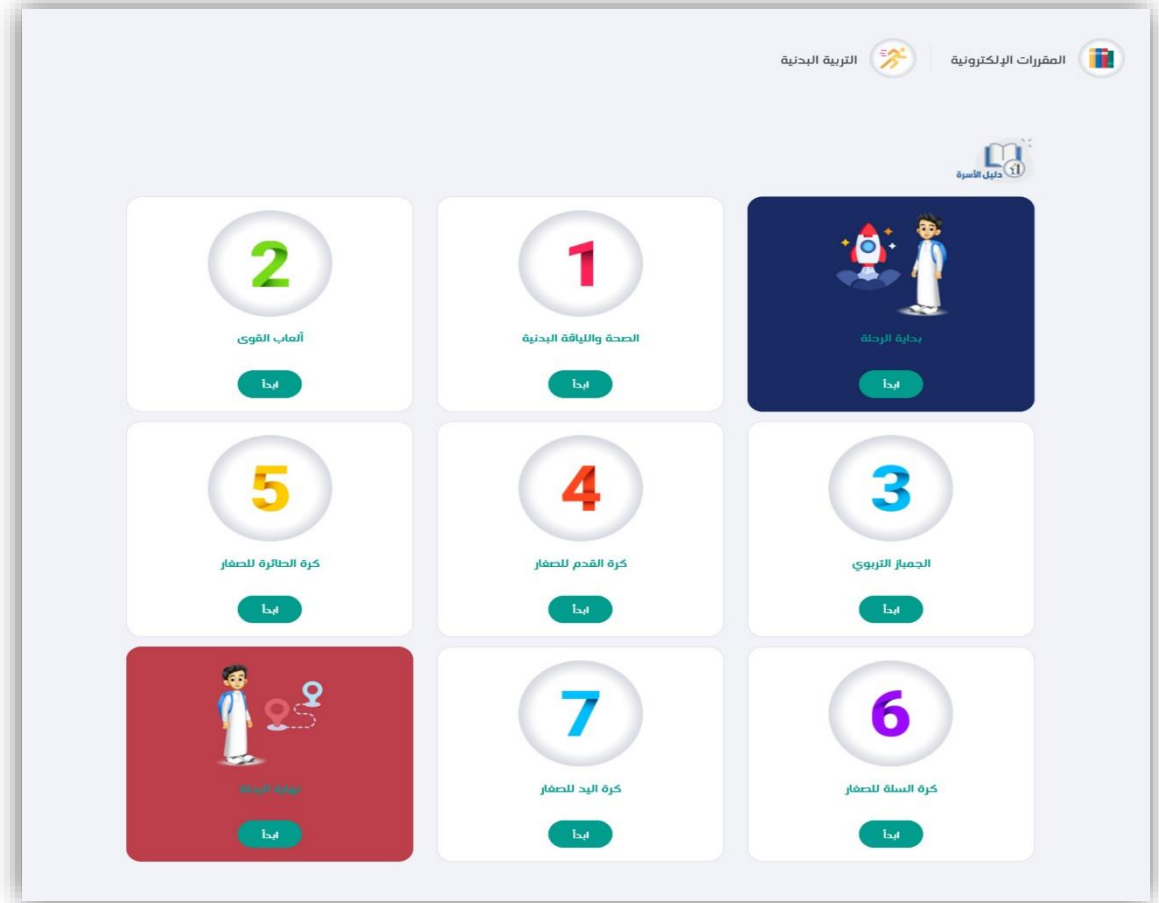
المقررات الإلكترونية | التربية البدنية

دليل الأسرة

بداية الرحلة
ابدأ

1
الصحة واللياقة البدنية
ابدأ

2
ألعاب القوى
ابدأ

3
الجمباز التربوي
ابدأ

4
كرة القدم للصغار
ابدأ

5
كرة الطائرة للصغار
ابدأ

6
كرة السلة للصغار
ابدأ

7
كرة اليد للصغار
ابدأ

نهاية الرحلة
ابدأ